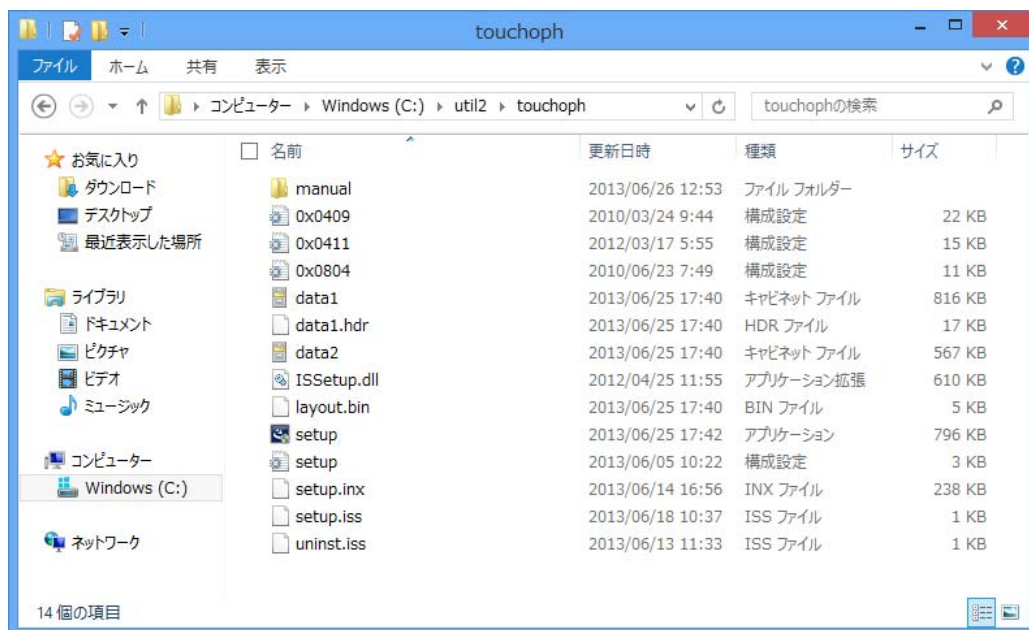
touchoph

ファイル ホーム 共有 表示

コンピューター ▸ Windows (C:) ▸ util2 ▸ touchoph

touchophの検索

お気に入り
ダウンロード
デスクトップ
最近表示した場所

ライブラリ
ドキュメント
ピクチャ
ビデオ
ミュージック

コンピューター
Windows (C:)

ネットワーク

| 名前 | 更新日時 | 種類 | サイズ |
|---|---|---|---|
| manual | 2013/06/26 12:53 | ファイル フォルダー | |
| 0x0409 | 2010/03/24 9:44 | 構成設定 | 22 KB |
| 0x0411 | 2012/03/17 5:55 | 構成設定 | 15 KB |
| 0x0804 | 2010/06/23 7:49 | 構成設定 | 11 KB |
| data1 | 2013/06/25 17:40 | キャビネット ファイル | 816 KB |
| data1.hdr | 2013/06/25 17:40 | HDR ファイル | 17 KB |
| data2 | 2013/06/25 17:40 | キャビネット ファイル | 567 KB |
| ISSetup.dll | 2012/04/25 11:55 | アプリケーション拡張 | 610 KB |
| layout.bin | 2013/06/25 17:40 | BIN ファイル | 5 KB |
| setup | 2013/06/25 17:42 | アプリケーション | 796 KB |
| setup | 2013/06/05 10:22 | 構成設定 | 3 KB |
| setup.inx | 2013/06/14 16:56 | INX ファイル | 238 KB |
| setup.iss | 2013/06/18 10:37 | ISS ファイル | 1 KB |
| uninst.iss | 2013/06/13 11:33 | ISS ファイル | 1 KB |

14 個の項目